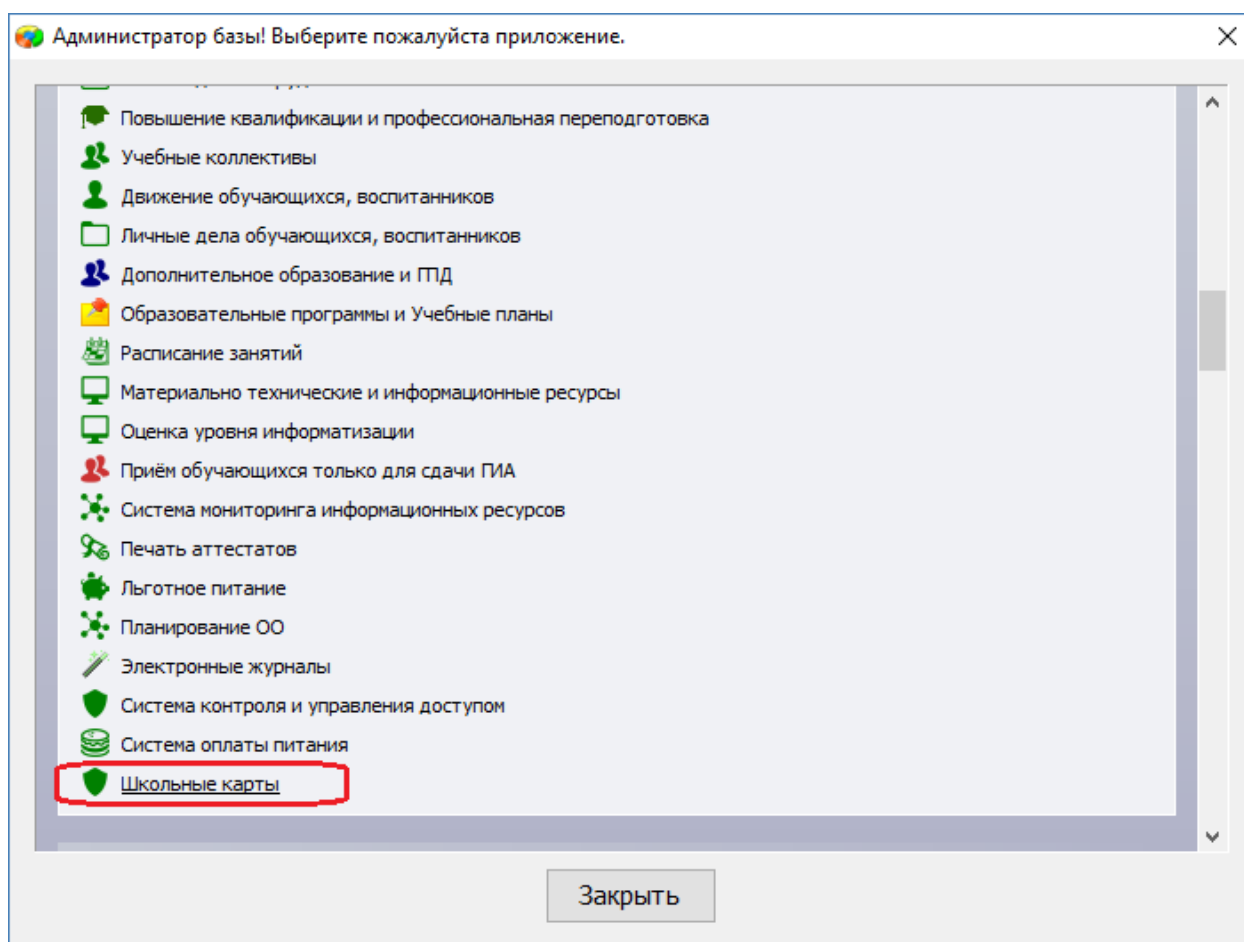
Администратор базы! Выберите пожалуйста приложение.

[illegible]

Повышение квалификации и профессиональная переподготовка

Учебные коллективы

Движение обучающихся, воспитанников

Личные дела обучающихся, воспитанников

Дополнительное образование и ГПД

Образовательные программы и Учебные планы

Расписание занятий

Материально технические и информационные ресурсы

Оценка уровня информатизации

Приём обучающихся только для сдачи ГИА

Система мониторинга информационных ресурсов

Печать аттестатов

Льготное питание

Планирование ОО

Электронные журналы

Система контроля и управления доступом

Система оплаты питания

Школьные карты

Закрыть